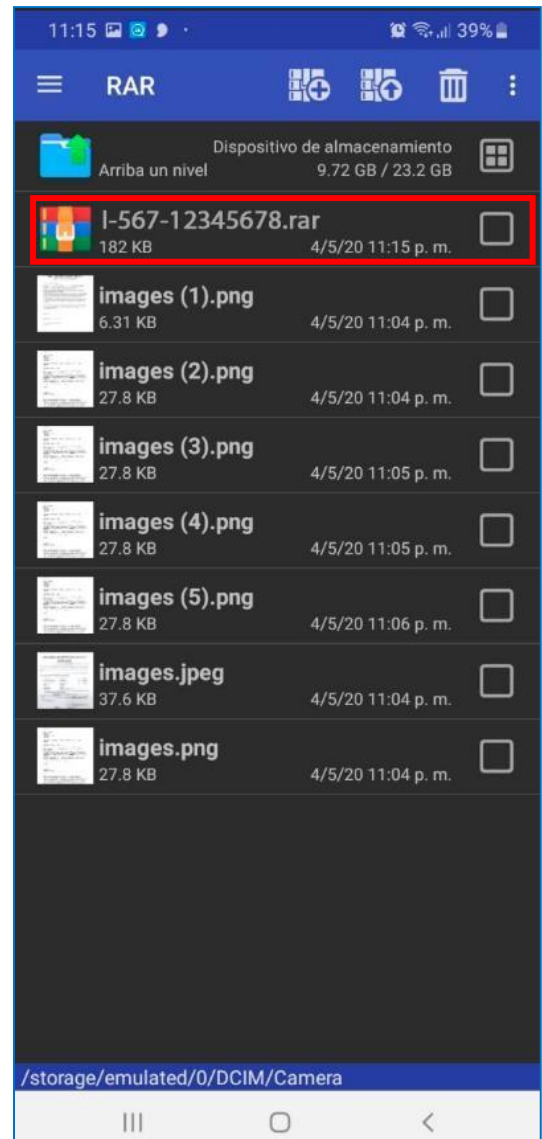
11:15 · 39%

RAR

Arriba un nivel
Dispositivo de almacenamiento
9.72 GB / 23.2 GB

I-567-12345678.rar
182 KB 4/5/20 11:15 p. m.

images (1).png
6.31 KB 4/5/20 11:04 p. m.

images (2).png
27.8 KB 4/5/20 11:04 p. m.

images (3).png
27.8 KB 4/5/20 11:05 p. m.

images (4).png
27.8 KB 4/5/20 11:05 p. m.

images (5).png
27.8 KB 4/5/20 11:06 p. m.

images.jpeg
37.6 KB 4/5/20 11:04 p. m.

images.png
27.8 KB 4/5/20 11:04 p. m.

/storage/emulated/0/DCIM/Camera